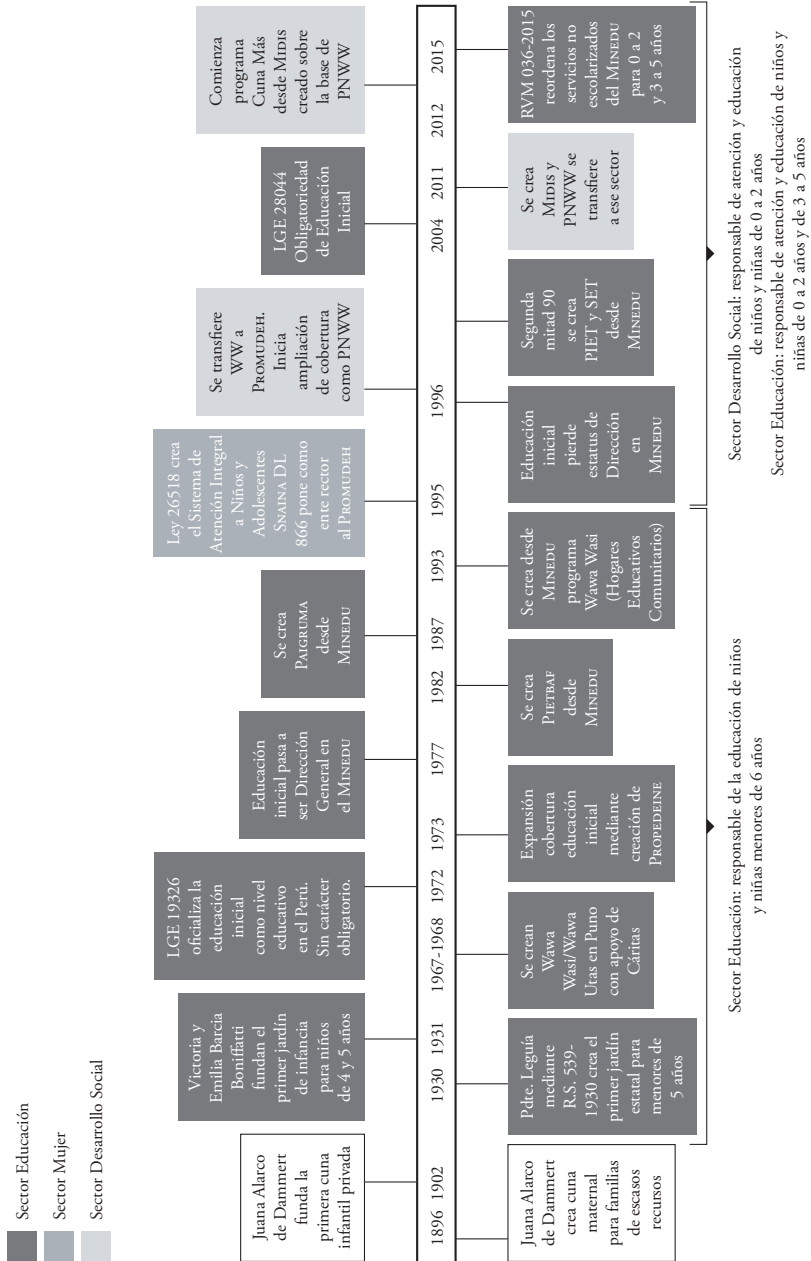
Sector Educación
Sector Mujer
Sector Desarrollo Social

Juana Alarco de Dammert funda la primera cuna infantil privada

Victoria y Emilia Barcia Boniffatti fundan el primer jardín de infancia para niños de 4 y 5 años

LGE 19326 oficializa la educación inicial como nivel educativo en el Perú. Sin carácter obligatorio.

Educación inicial pasa a ser Dirección General en el Minedu

Se crea Paigruma desde Minedu

Ley 26518 crea el Sistema de Atención Integral a Niños y Adolescentes Snaina DL 866 pone como ente rector al Promudeh

Se transfiere WW a Promudeh. Inicia ampliación de cobertura como PNWW

LGE 28044 Obligatoriedad de Educación Inicial

Comienza programa Cuna Más desde Midis creado sobre la base de PNWW

1896 1902 1930 1931 1967-1968 1972 1973 1977 1982 1987 1993 1995 1996 2004 2011 2012 2015

Juana Alarco de Dammert crea cuna maternal para familias de escasos recursos

Pdte. Leguía mediante R.S. 539-1930 crea el primer jardín estatal para menores de 5 años

Se crean Wawa Wasi/Wawa Utas en Puno con apoyo de Cáritas

Expansión cobertura educación inicial mediante creación de Propedeine

Se crea Pietbaf desde Minedu

Se crea desde Minedu programa Wawa Wasi (Hogares Educativos Comunitarios)

Educación inicial pierde estatus de Dirección en Minedu

Segunda mitad 90 se crea PIET y SET desde Minedu

Se crea Midis y PNWW se transfiere a ese sector

RVM 036-2015 reordena los servicios no escolarizados del Minedu para 0 a 2 y 3 a 5 años

Sector Educación: responsable de la educación de niños y niñas menores de 6 años

Sector Desarrollo Social: responsable de atención y educación de niños y niñas de 0 a 2 años
Sector Educación: responsable de atención y educación de niños y niñas de 0 a 2 años y de 3 a 5 años